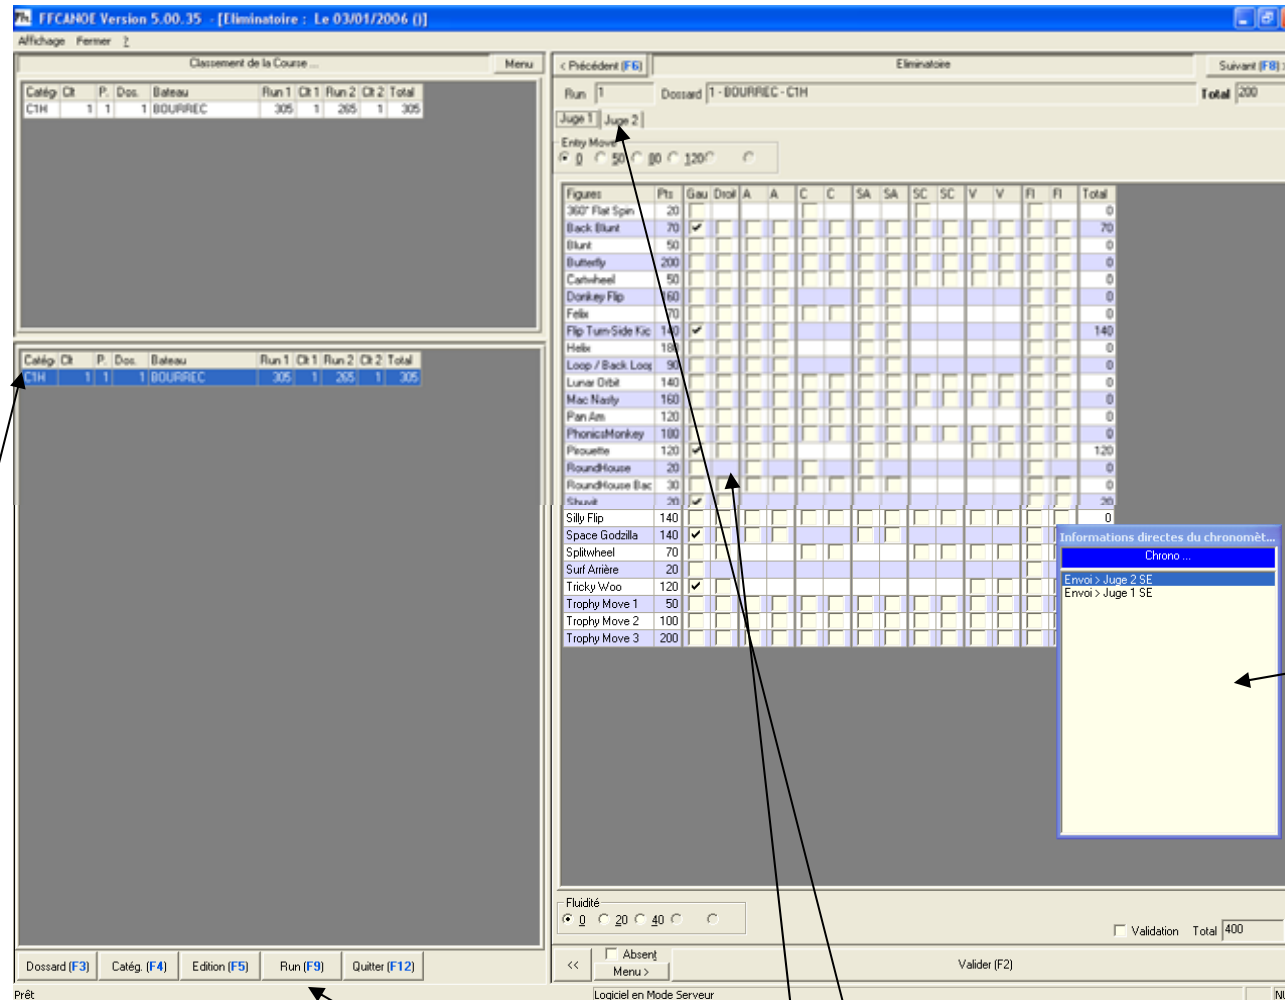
FFCANOE Version 5.00.35 - [Eliminatoire : Le 03/01/2006 ()]
Affichage Fermer ?

Classement de la Course ...
Menu

| Catég | Clt | P. | Dos. | Bateau | Run 1 | Clt 1 | Run 2 | Clt 2 | Total |
|---|---|---|---|---|---|---|---|---|---|
| C1H | 1 | 1 | 1 | BOURREC | 305 | 1 | 265 | 1 | 305 |

| Catég | Clt | P. | Dos. | Bateau | Run 1 | Clt 1 | Run 2 | Clt 2 | Total |
|---|---|---|---|---|---|---|---|---|---|
| C1H | 1 | 1 | 1 | BOURREC | 305 | 1 | 265 | 1 | 305 |

Dossard (F3) Catég. (F4) Edition (F5) Run (F9) Quitter (F12)

< Précédent (F6)
Eliminatoire
Suivant (F8)
Run 1
Dossard 1 - BOURREC - C1H
Total 200
Juge 1 Juge 2
Entry Move
0 50 80 120

| Figures | Pts | Gau | Droit | A | A | C | C | SA | SA | SC | SC | V | V | Fl | Fl | Total |
|---|---|---|---|---|---|---|---|---|---|---|---|---|---|---|---|---|
| 360° Flat Spin | 20 | | | | | | | | | | | | | | | 0 |
| Back Blunt | 70 | ✓ | | | | | | | | | | | | | | 70 |
| Blunt | 50 | | | | | | | | | | | | | | | 0 |
| Butterfly | 200 | | | | | | | | | | | | | | | 0 |
| Cartwheel | 50 | | | | | | | | | | | | | | | 0 |
| Donkey Flip | 60 | | | | | | | | | | | | | | | 0 |
| Felix | 70 | | | | | | | | | | | | | | | 0 |
| Flip Turn-Side Kic | 140 | ✓ | | | | | | | | | | | | | | 140 |
| Helix | 180 | | | | | | | | | | | | | | | 0 |
| Loop / Back Loop | 90 | | | | | | | | | | | | | | | 0 |
| Lunar Orbit | 140 | | | | | | | | | | | | | | | 0 |
| Mac Nasty | 160 | | | | | | | | | | | | | | | 0 |
| Pan Am | 120 | | | | | | | | | | | | | | | 0 |
| PhonicsMonkey | 180 | | | | | | | | | | | | | | | 0 |
| Pirouette | 120 | ✓ | | | | | | | | | | | | | | 120 |
| RoundHouse | 20 | | | | | | | | | | | | | | | 0 |
| RoundHouse Bac | 30 | | | | | | | | | | | | | | | 0 |
| Shuvit | 20 | ✓ | | | | | | | | | | | | | | 20 |
| Silly Flip | 140 | | | | | | | | | | | | | | | 0 |
| Space Godzilla | 140 | ✓ | | | | | | | | | | | | | | |
| Splitwheel | 70 | | | | | | | | | | | | | | | |
| Surf Arrière | 20 | | | | | | | | | | | | | | | |
| Tricky Woo | 120 | ✓ | | | | | | | | | | | | | | |
| Trophy Move 1 | 50 | | | | | | | | | | | | | | | |
| Trophy Move 2 | 100 | | | | | | | | | | | | | | | |
| Trophy Move 3 | 200 | | | | | | | | | | | | | | | |

Informations directes du chronomèt...
Chrono ...
Envoi > Juge 2 SE
Envoi > Juge 1 SE

Fluidité
0 20 40
Validation Total 400
<< Absent Menu >
Valider (F2)
Prêt
Logiciel en Mode Serveur
NI